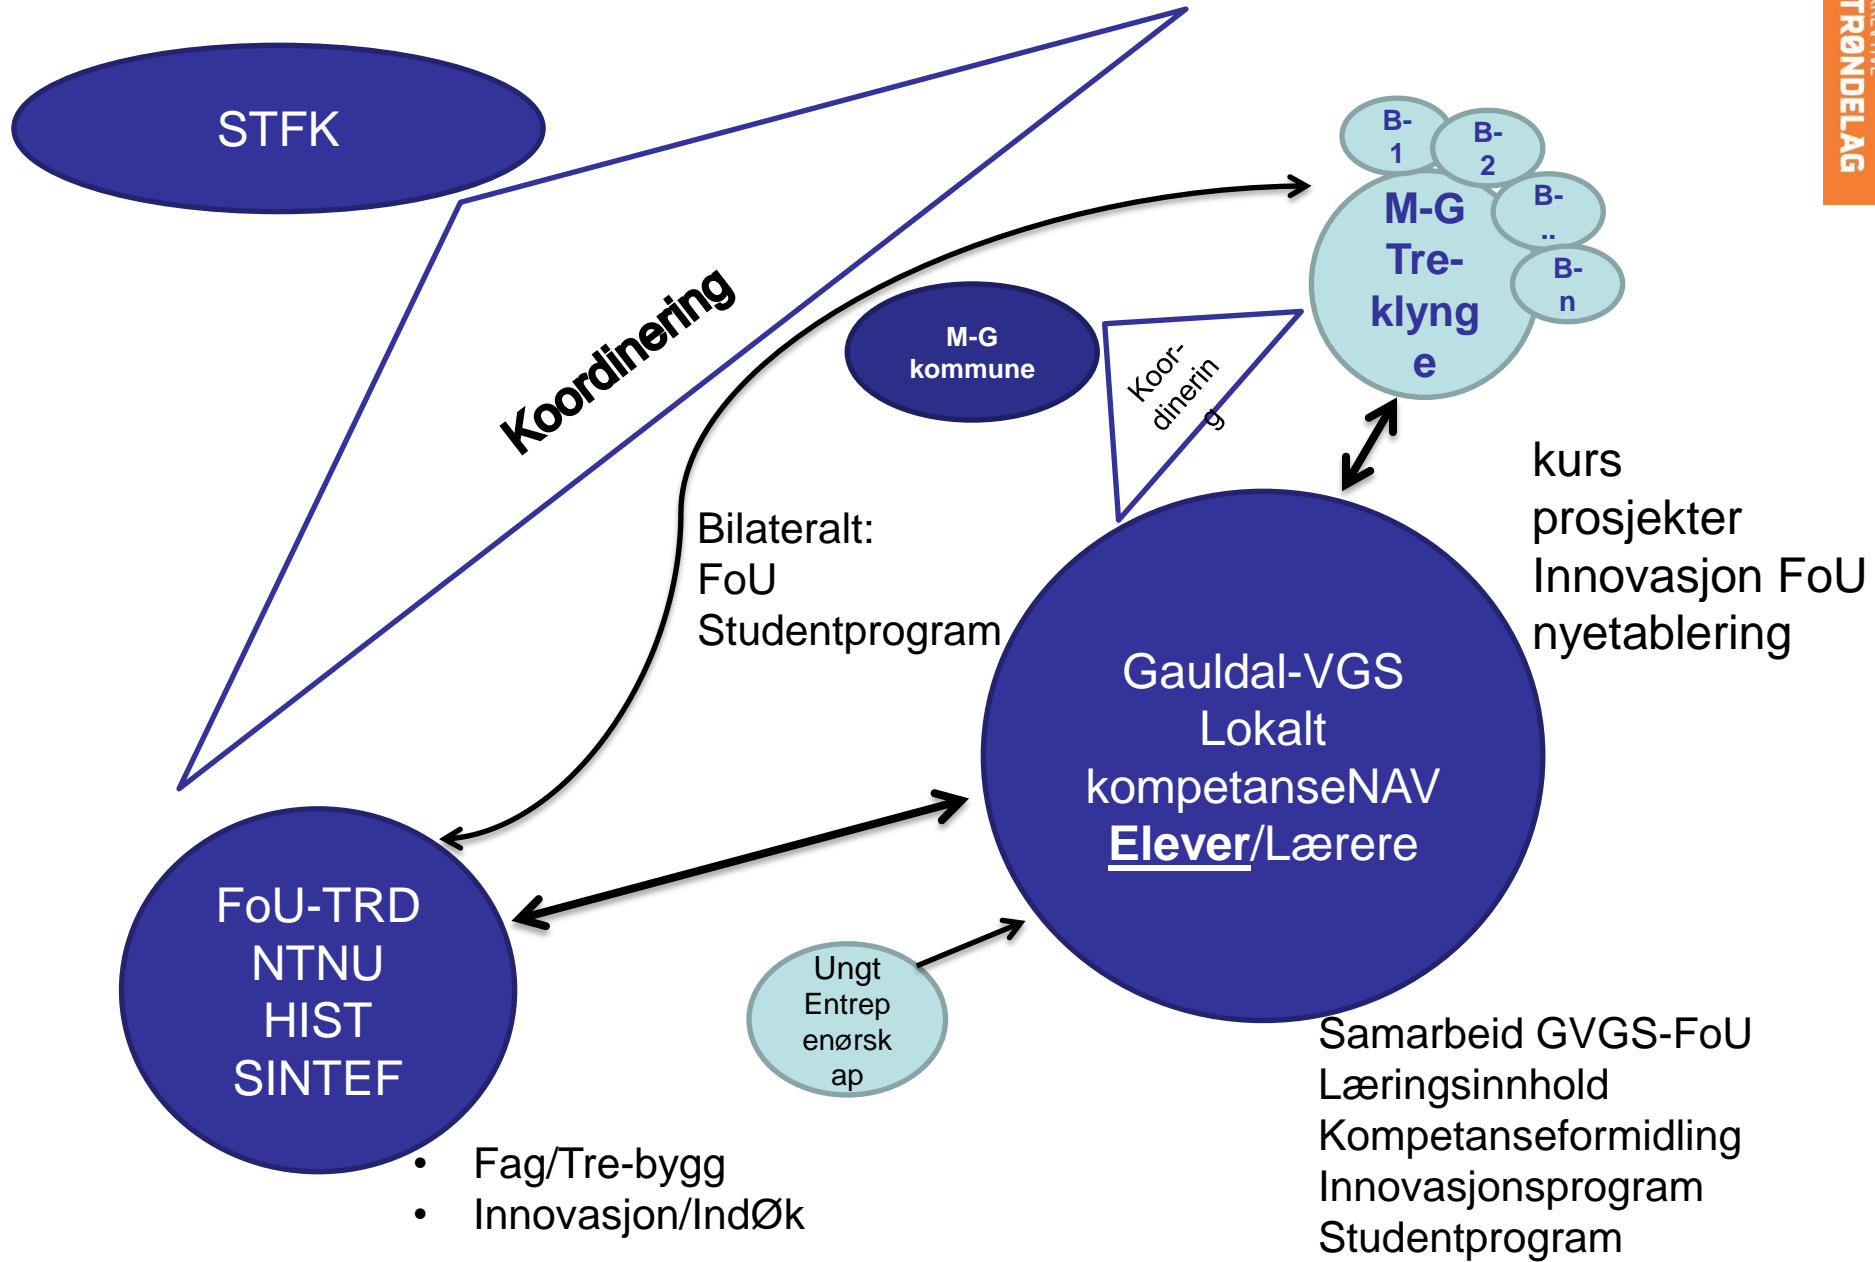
STFK

TRØNDELAG

B-1

B-2

M-G Tre-klynge

B-..

B-n

Koordinering

M-G kommune

Koor-dinering

kurs
prosjekter
Innovasjon FoU
nyetablering

Bilateralt:
FoU
Studentprogram

Gauldal-VGS
Lokalt
kompetanseNAV
Elever/Lærere

FoU-TRD
NTNU
HIST
SINTEF

Ungt Entreprenørskap

Samarbeid GVGS-FoU
Læringsinnhold
Kompetanseformidling
Innovasjonsprogram
Studentprogram

- Fag/Tre-bygg
- Innovasjon/IndØk